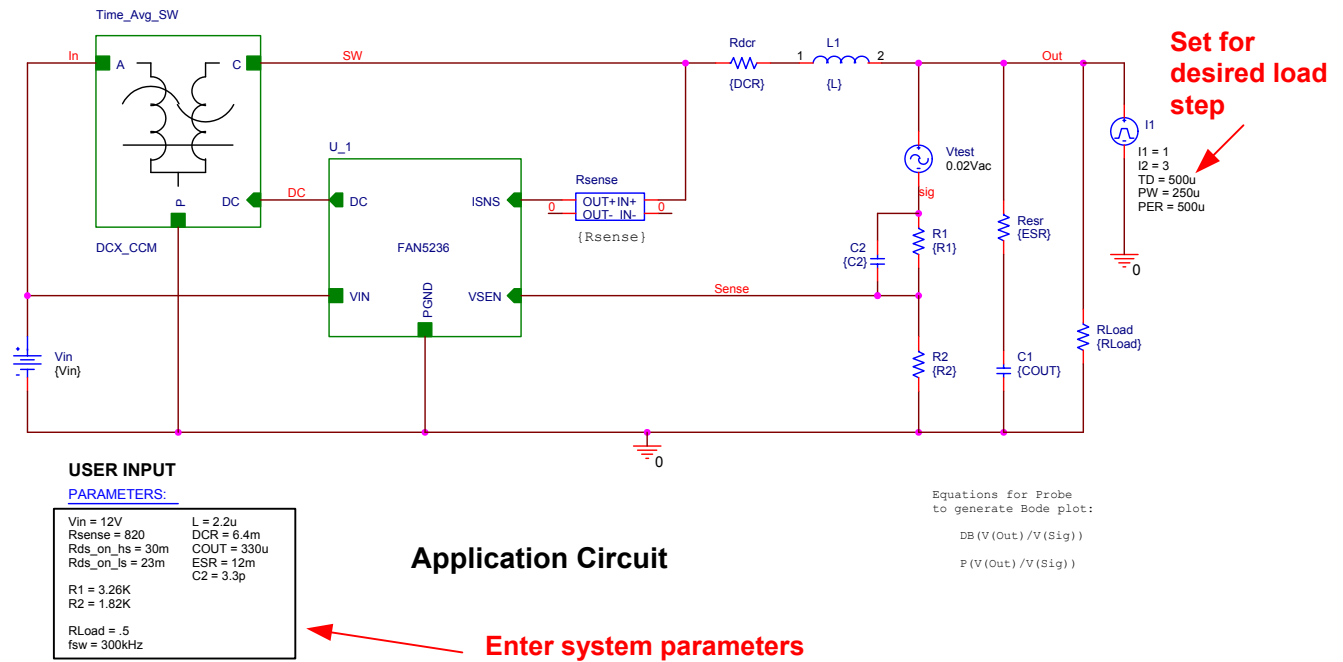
Time_Avg_SW

In A C SW Rdcr {DCR} 1 L1 {L} 2 Out

Set for desired load step

I1
I1 = 1
I2 = 3
TD = 500u
PW = 250u
PER = 500u

0

P
DC DCX_CCM

U_1
DC DC
FAN5236
ISNS
VIN
PGND
VSEN

Rsense
0 OUT+ IN+ OUT- IN- 0
{Rsense}

Vtest
0.02Vac
sig

R1
{R1}

C2
{C2}

Resr
{ESR}

Sense

R2
{R2}

C1
{COUT}

RLoad
{RLoad}

Vin
{Vin}

0

USER INPUT
PARAMETERS:

| | |
|---|---|
| Vin = 12V | L = 2.2u |
| Rsense = 820 | DCR = 6.4m |
| Rds_on_hs = 30m | COUT = 330u |
| Rds_on_ls = 23m | ESR = 12m |
| | C2 = 3.3p |
| R1 = 3.26K | |
| R2 = 1.82K | |
| RLoad = .5 | |
| fsw = 300kHz | |

Application Circuit

Equations for Probe
to generate Bode plot:

DB(V(Out)/V(Sig))

P(V(Out)/V(Sig))

Enter system parameters